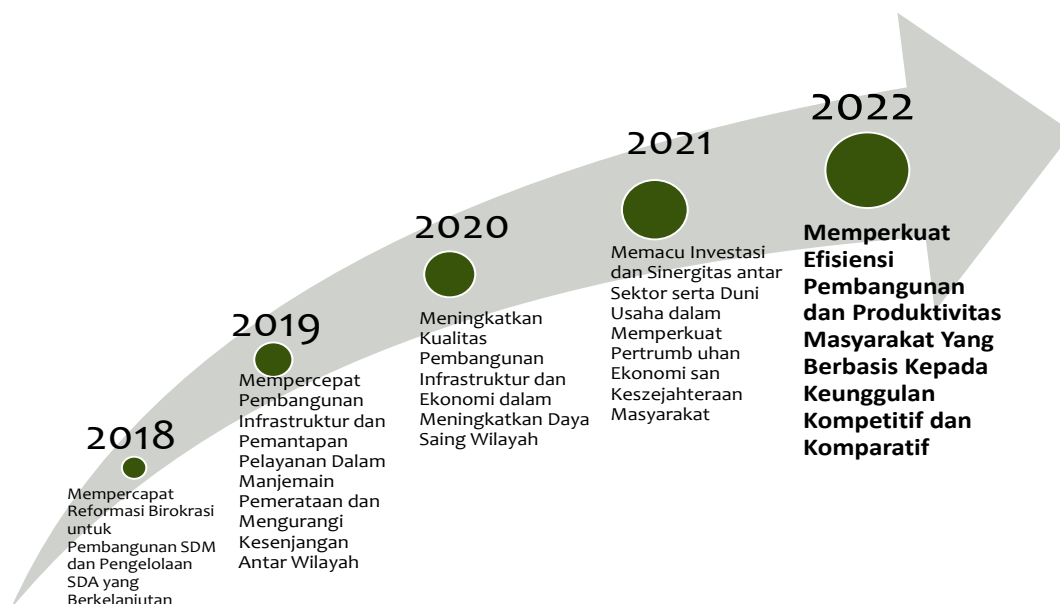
2018

Mempercepat Reformasi Birokrasi untuk Pembangunan SDM dan Pengelolaan SDA yang Berkelanjutan

2019

Mempercepat Pembangunan Infrastruktur dan Pemantapan Pelayanan Dalam Manjemain Pemerataan dan Mengurangi Kesenjangan Antar Wilayah

2020

Meningkatkan Kualitas Pembangunan Infrastruktur dan Ekonomi dalam Meningkatkan Daya Saing Wilayah

2021

Memacu Investasi dan Sinergitas antar Sektor serta Duni Usaha dalam Memperkuat Pertrumb uhan Ekonomi san Keszejahteraan Masyarakat

2022

Memperkuat Efisiensi Pembangunan dan Produktivitas Masyarakat Yang Berbasis Kepada Keunggulan Kompetitif dan Komparatif